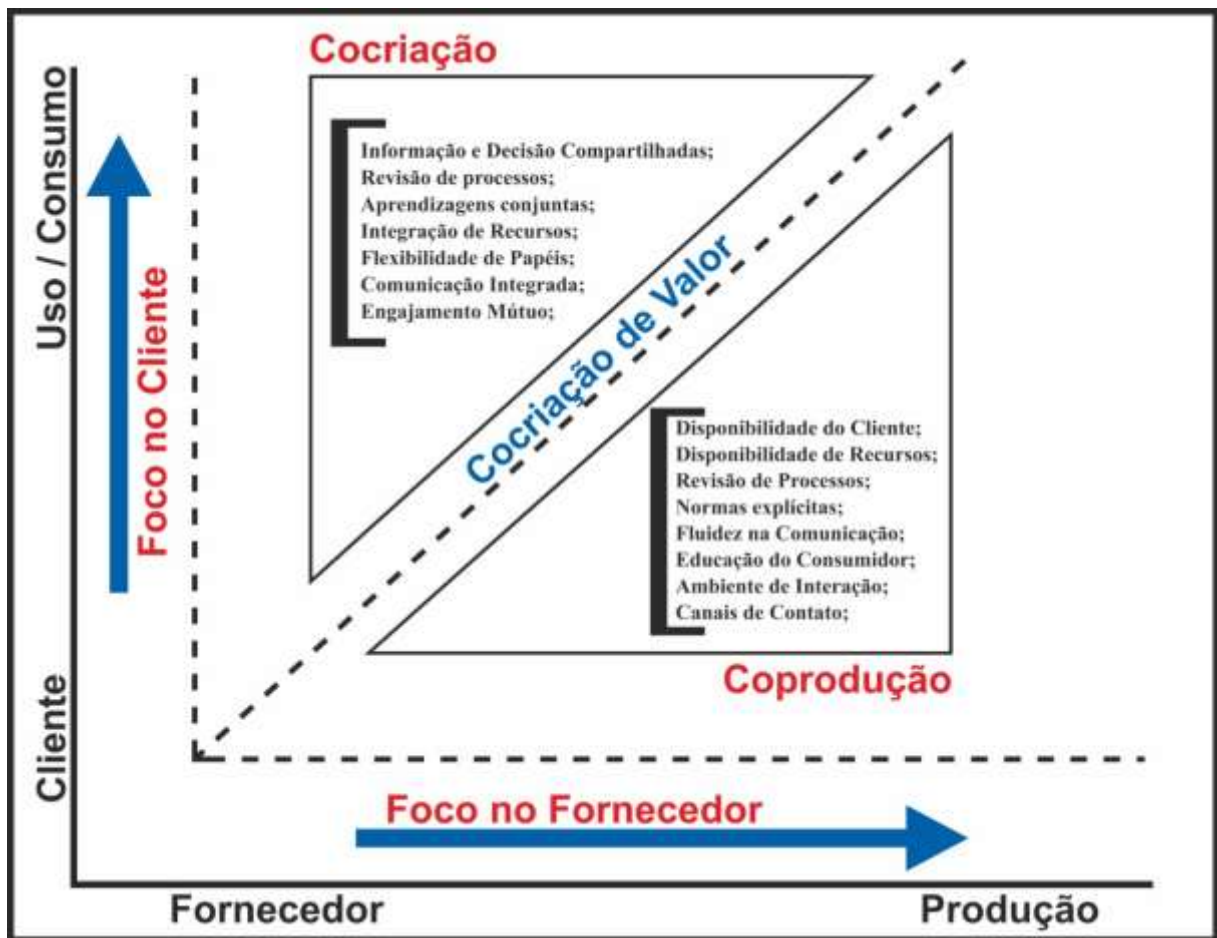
Uso / Consumo

Cliente

Foco no Cliente

Cocriação

Informação e Decisão Compartilhadas;
Revisão de processos;
Aprendizagens conjuntas;
Integração de Recursos;
Flexibilidade de Papéis;
Comunicação Integrada;
Engajamento Mútuo;

Cocriação de Valor

Disponibilidade do Cliente;
Disponibilidade de Recursos;
Revisão de Processos;
Normas explícitas;
Fluidez na Comunicação;
Educação do Consumidor;
Ambiente de Interação;
Canais de Contato;

Coprodução

Foco no Fornecedor

Fornecedor

Produção